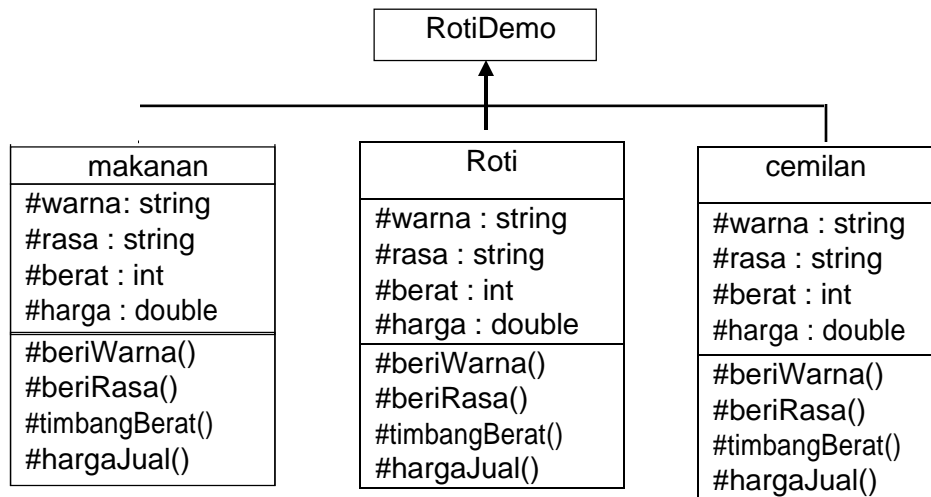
RotiDemo

makanan
#warna: string
#rasa : string
#berat : int
#harga : double
#beriWarna()
#beriRasa()
#timbangBerat()
#hargaJual()

Roti
#warna : string
#rasa : string
#berat : int
#harga : double
#beriWarna()
#beriRasa()
#timbangBerat()
#hargaJual()

cemilan
#warna : string
#rasa : string
#berat : int
#harga : double
#beriWarna()
#beriRasa()
#timbangBerat()
#hargaJual()